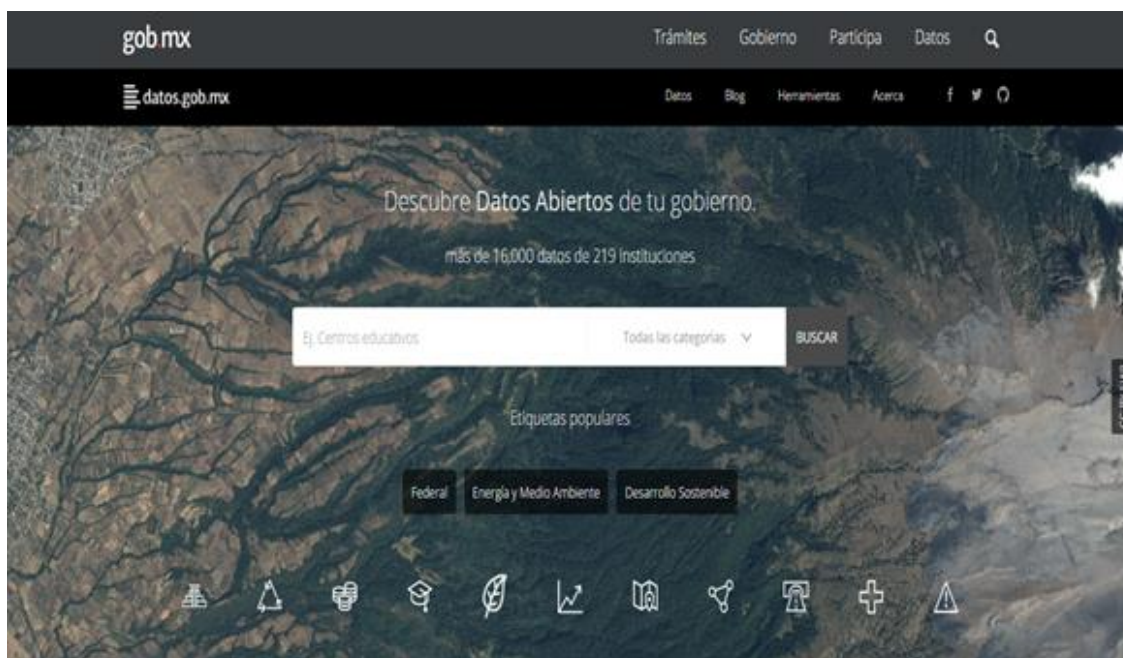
gob.mx

Trámites Gobierno Participa Datos

datos.gob.mx

Datos Blog Herramientas Acerca

Descubre Datos Abiertos de tu gobierno.

más de 16,000 datos de 219 instituciones

Ej. Centros educativos

Todas las categorías

BUSCAR

Etiquetas populares

Federal

Energía y Medio Ambiente

Desarrollo Sostenible